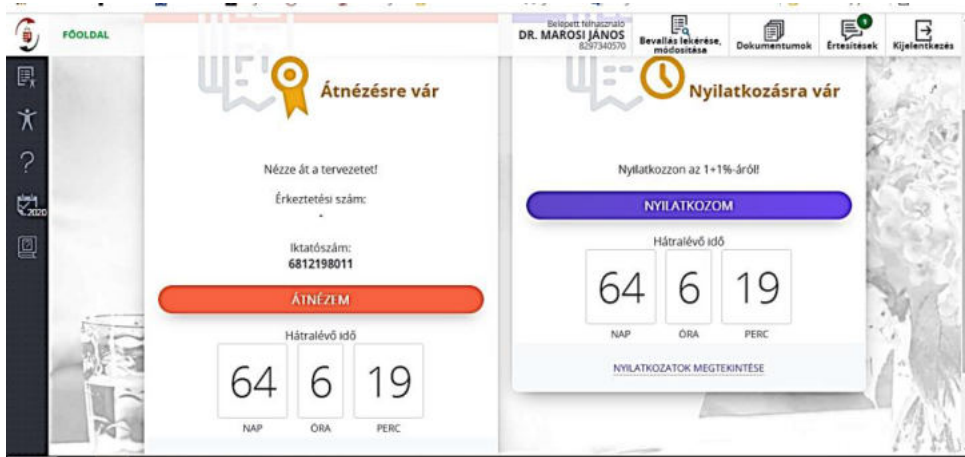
FŐOLDAL

Belépett felhasználó
DR. MAROSI JÁNOS
8297340570

Bevallás lekérése, módosítása

Dokumentumok

1
Értesítések

Kijelentkezés

2020

Átnézésre vár

Nézze át a tervezetet!

Érkeztetési szám:
-

Iktatószám:
6812198011

ÁTNÉZEM

Hátralévő idő

| 64 | 6 | 19 |
|---|---|---|
| NAP | ÓRA | PERC |

Nyilatkozásra vár

Nyilatkozzon az 1+1%-áról!

NYILATKOZOM

Hátralévő idő

| 64 | 6 | 19 |
|---|---|---|
| NAP | ÓRA | PERC |

NYILATKOZATOK MEGTEKINTÉSE